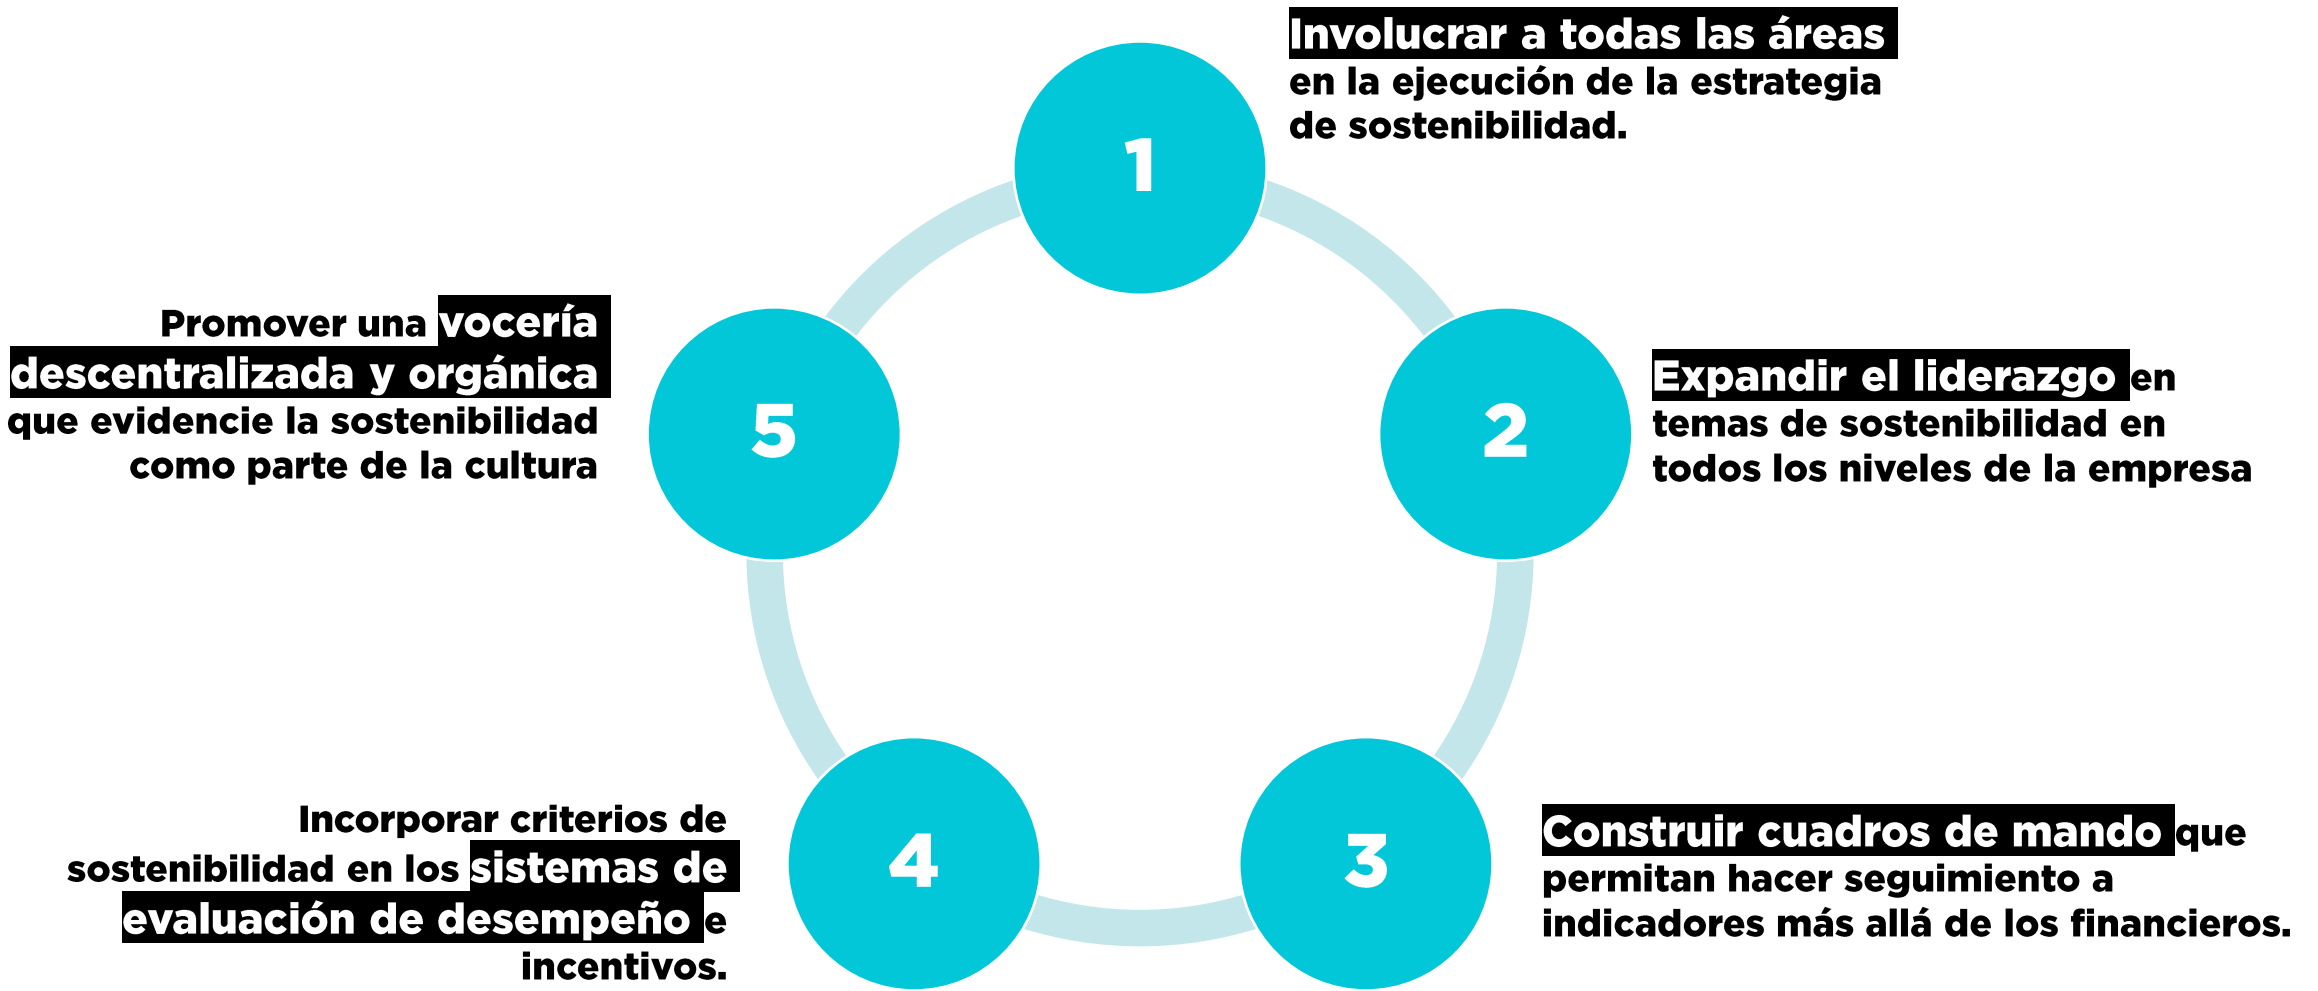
1

Involucrar a todas las áreas en la ejecución de la estrategia de sostenibilidad.

2

Expandir el liderazgo en temas de sostenibilidad en todos los niveles de la empresa

3

Construir cuadros de mando que permitan hacer seguimiento a indicadores más allá de los financieros.

4

Incorporar criterios de sostenibilidad en los sistemas de evaluación de desempeño e incentivos.

5

Promover una vocería descentralizada y orgánica que evidencie la sostenibilidad como parte de la cultura